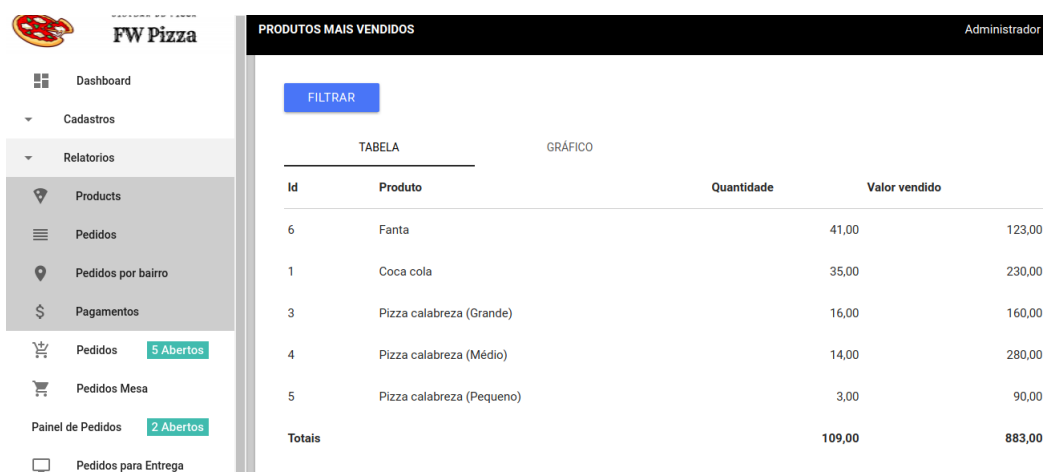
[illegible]
FW Pizza

Dashboard
Cadastros
Relatorios
Products
Pedidos
Pedidos por bairro
Pagamentos
Pedidos 5 Abertos
Pedidos Mesa
Painel de Pedidos 2 Abertos
Pedidos para Entrega

PRODUTOS MAIS VENDIDOS
Administrador

FILTRAR

TABELA
GRÁFICO

| Id | Produto | Quantidade | Valor vendido |
|---|---|---|---|
| 6 | Fanta | 41,00 | 123,00 |
| 1 | Coca cola | 35,00 | 230,00 |
| 3 | Pizza calabreza (Grande) | 16,00 | 160,00 |
| 4 | Pizza calabreza (Médio) | 14,00 | 280,00 |
| 5 | Pizza calabreza (Pequeno) | 3,00 | 90,00 |
| Totais | | 109,00 | 883,00 |